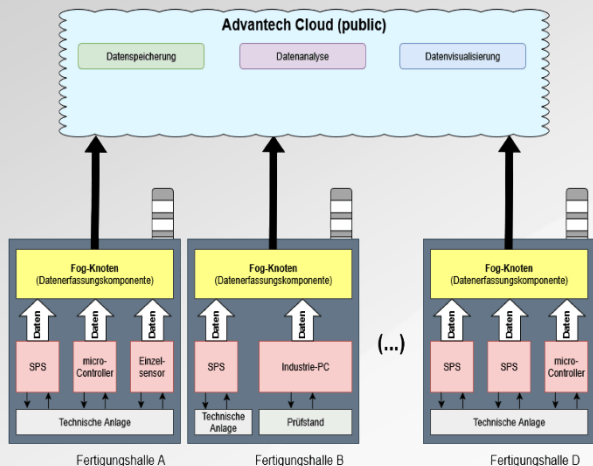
Advantech Cloud (public)

Datenspeicherung

Datenanalyse

Datenvisualisierung

Fog-Knoten
(Datenerfassungskomponente)

Daten

Daten

Daten

SPS

micro-Controller

Einzel-sensor

Technische Anlage

Fertigungshalle A

Fog-Knoten
(Datenerfassungskomponente)

Daten

Daten

SPS

Industrie-PC

Technische Anlage

Prüfstand

Fertigungshalle B

(...)

Fog-Knoten
(Datenerfassungskomponente)

Daten

Daten

Daten

SPS

SPS

micro-Controller

Technische Anlage

Fertigungshalle D